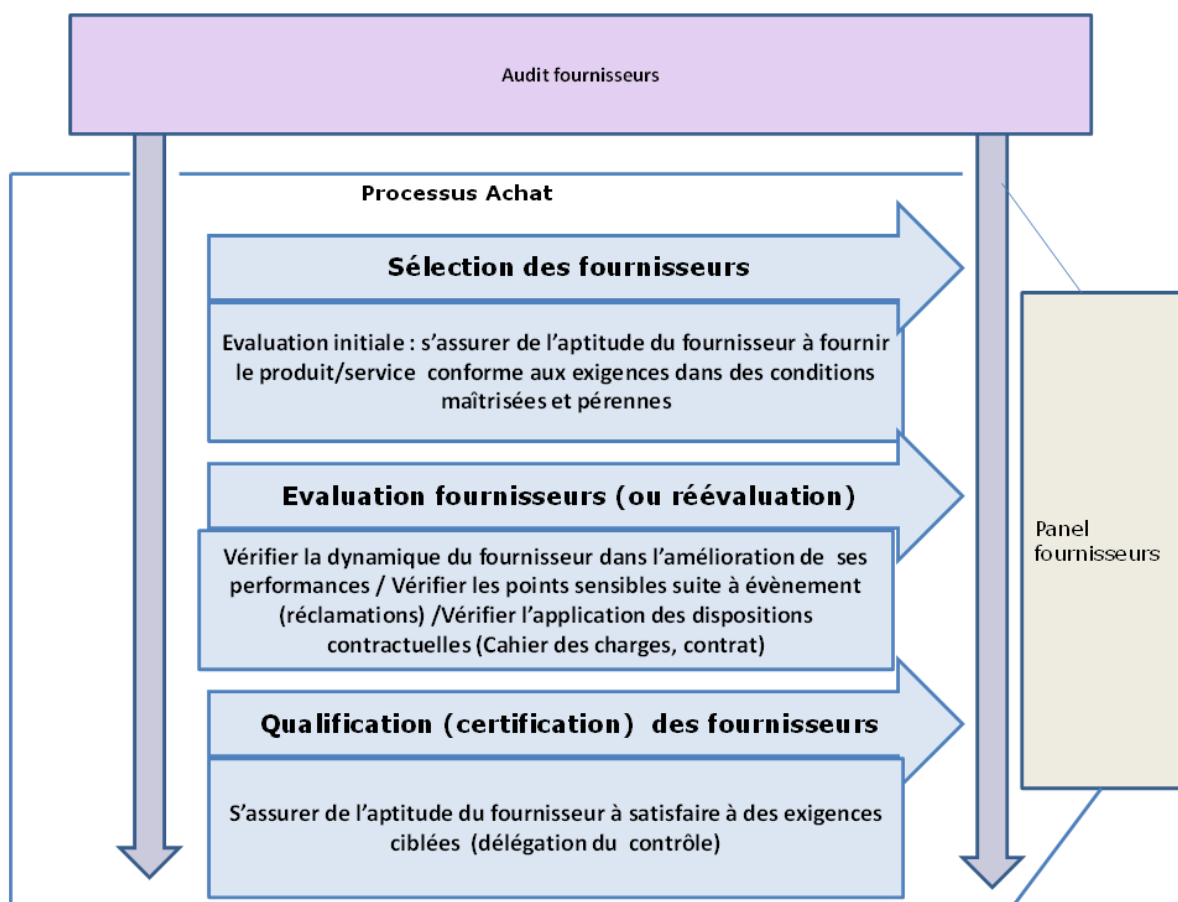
Audit fournisseurs

Processus Achat

Sélection des fournisseurs

Evaluation initiale : s'assurer de l'aptitude du fournisseur à fournir le produit/service conforme aux exigences dans des conditions maîtrisées et pérennes

Evaluation fournisseurs (ou réévaluation)

Vérifier la dynamique du fournisseur dans l'amélioration de ses performances / Vérifier les points sensibles suite à évènement (réclamations) /Vérifier l'application des dispositions contractuelles (Cahier des charges, contrat)

Qualification (certification) des fournisseurs

S'assurer de l'aptitude du fournisseur à satisfaire à des exigences ciblées (délégation du contrôle)

Panel fournisseurs